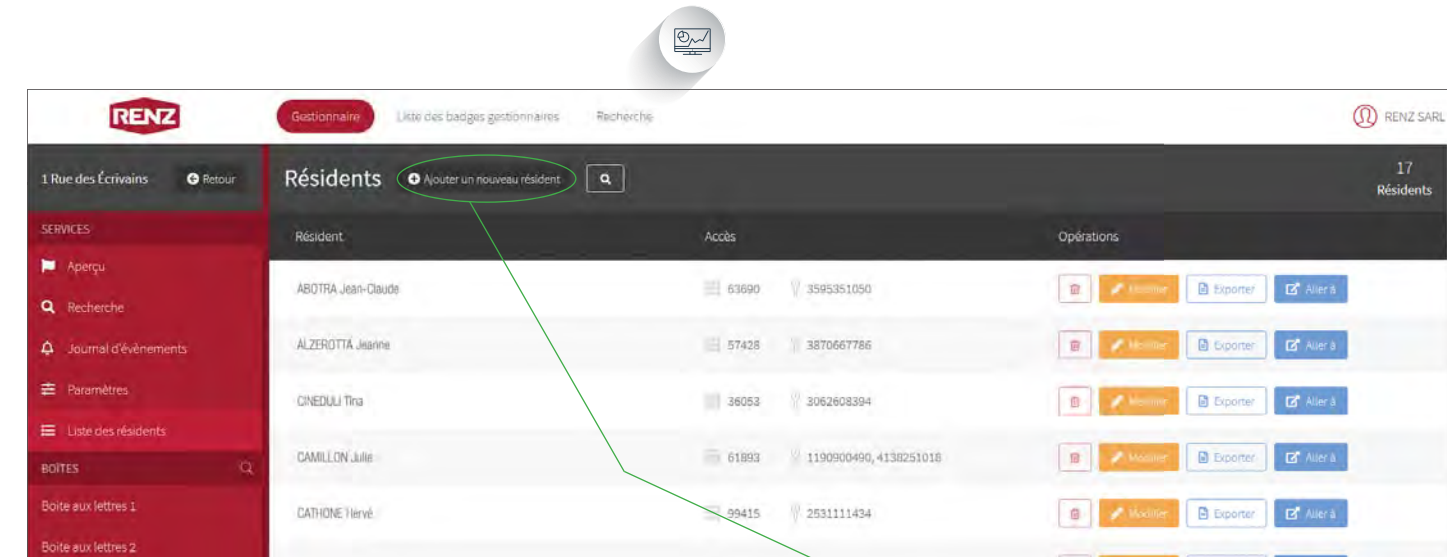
RENZ

Gestionnaire Liste des badges gestionnaires Recherche

RENZ SARL

1 Rue des Écrivains Retour

Résidents Ajouter un nouveau résident

17
Résidents

SERVICES

Aperçu

Recherche

Journal d'évènements

Paramètres

Liste des résidents

BOÎTES

Boite aux lettres 1

Boite aux lettres 2

| Résident | Accès | | Opérations |
|---|---|---|---|
| ABOTRA Jean-Claude | 63690 | 3595351050 | Modifier Exporter Aller à |
| ALZEROTTA Jeanne | 57428 | 3870667786 | Modifier Exporter Aller à |
| CINEDULI Tina | 36053 | 3062608394 | Modifier Exporter Aller à |
| CAMILLON Julie | 61893 | 1190900490, 4138251018 | Modifier Exporter Aller à |
| CATHONE Hervé | 99415 | 2531111434 | Modifier Exporter Aller à |